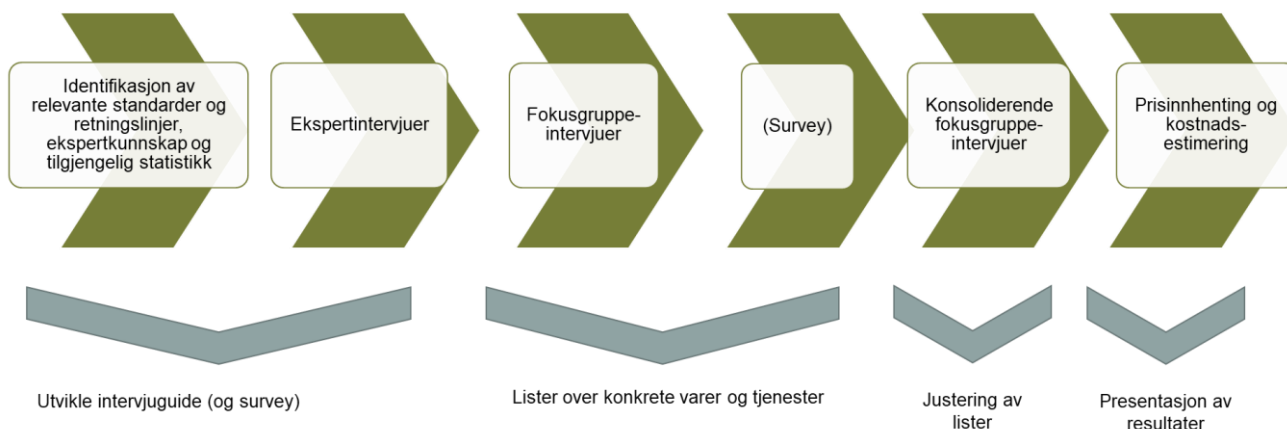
Identifikasjon av relevante standarder og retningslinjer, ekspertkunnskap og tilgjengelig statistikk

Ekspertintervjuer

Fokusgruppeintervjuer

(Survey)

Konsoliderende fokusgruppeintervjuer

Prisinnhenting og kostnadsestimering

Utvikle intervjuguide (og survey)

Lister over konkrete varer og tjenester

Justering av lister

Presentasjon av resultater